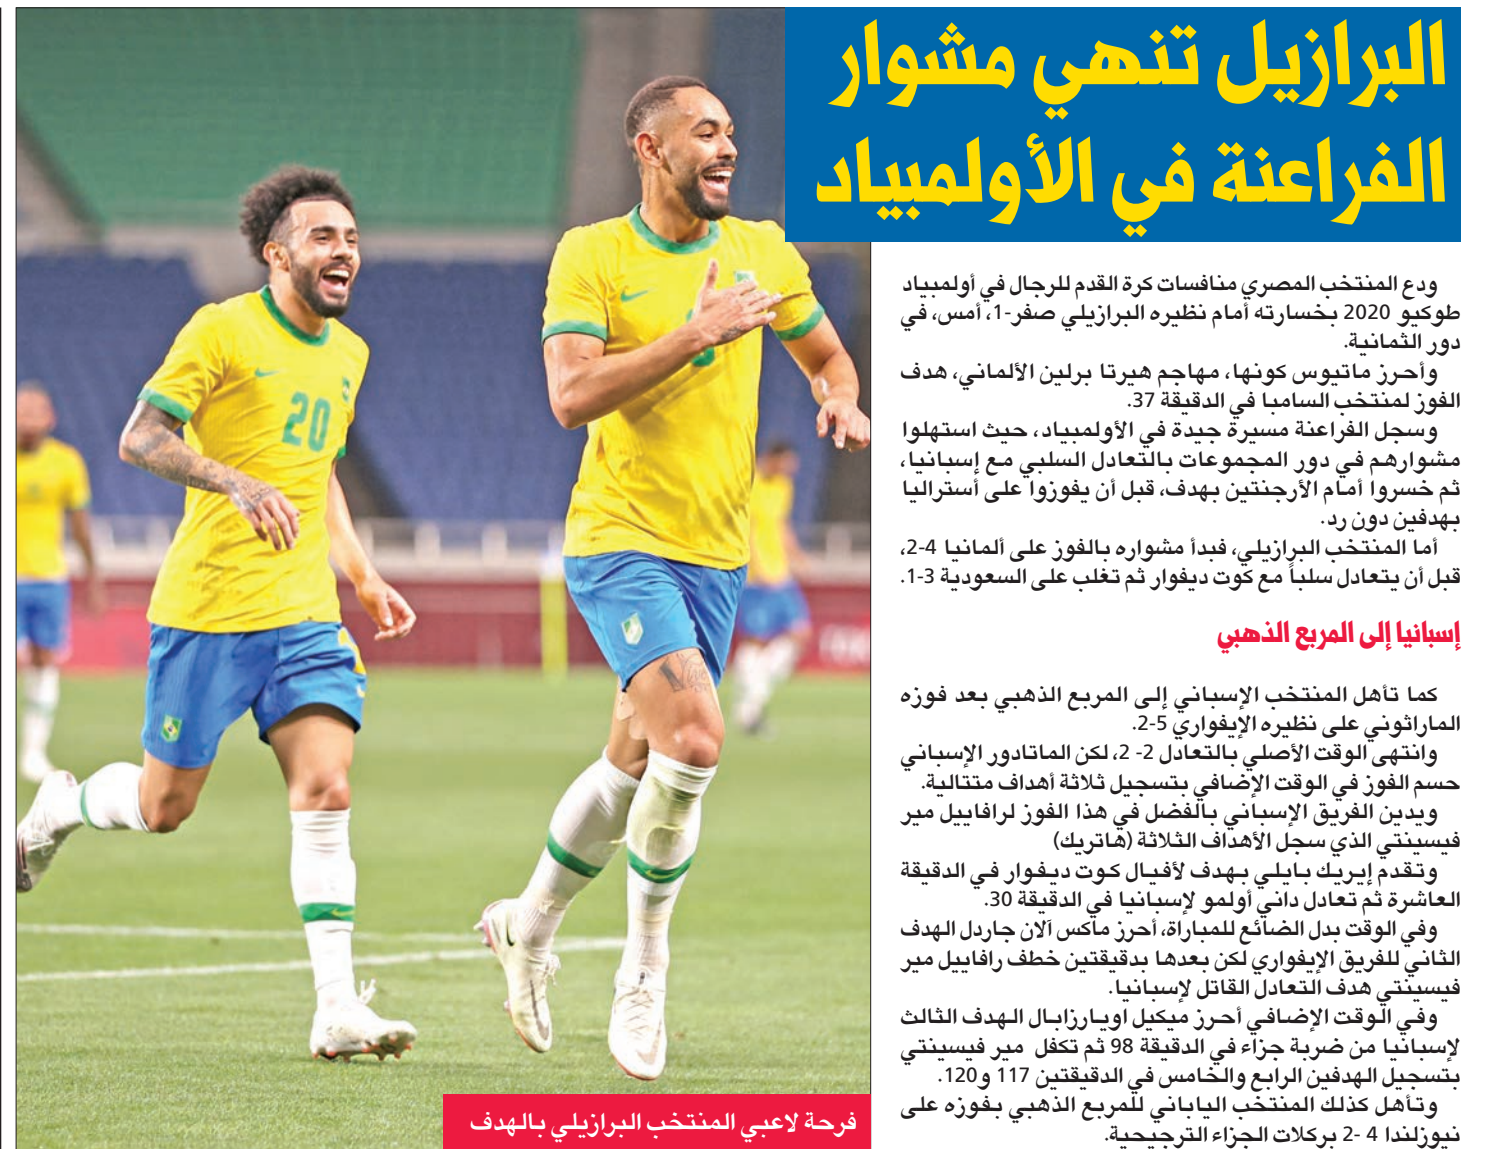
البرازيل تنهي مشوار الفراعنة في الأولمبياد

ودع المنتخب المصري منافسات كرة القدم للرجال في أولمبياد طوكيو 2020 بخسارته أمام نظيره البرازيلي صفر-1، أمس، في دور الثمانية.
وأحرز ماتيوس كونها، مهاجم هيرتا برلين الألماني، هدف الفوز لمنتخب السامبا في الدقيقة 37.
وسجل الفراعنة مسيرة جيدة في الأولمبياد، حيث استهلوا مشوارهم في دور المجموعات بالتعادل السلبي مع إسبانيا، ثم خسروا أمام الأرجنتين بهدف، قبل أن يفوزوا على أستراليا بهدفين دون رد.
أما المنتخب البرازيلي، فبدأ مشواره بالفوز على ألمانيا 4-2، قبل أن يتعادل سلباً مع كوت ديفوار ثم تغلب على السعودية 3-1.

إسبانيا إلى المربع الذهبي

كما تأهل المنتخب الإسباني إلى المربع الذهبي بعد فوزه الماراثوني على نظيره الإيفواري 5-2.
وانتهى الوقت الأصلي بالتعادل 2- 2، لكن الماتادور الإسباني حسم الفوز في الوقت الإضافي بتسجيل ثلاثة أهداف متتالية.
ويدين الفريق الإسباني بالفضل في هذا الفوز لرافاييل مير فيسينتي الذي سجل الأهداف الثلاثة (هاتريك)
وتقدم إيريك بايلي بهدف لأفيال كوت ديفوار في الدقيقة العاشرة ثم تعادل داني أولمو لإسبانيا في الدقيقة 30.
وفي الوقت بدل الضائع للمباراة، أحرز ماكس آلان جارديل الهدف الثاني للفريق الإيفواري لكن بعدها بدقيقتين خطف رافاييل مير فيسينتي هدف التعادل القاتل لإسبانيا.
وفي الوقت الإضافي أحرز ميكيل اويارزابال الهدف الثالث لإسبانيا من ضربة جزاء في الدقيقة 98 ثم تكفل مير فيسينتي بتسجيل الهدفين الرابع والخامس في الدقيقتين 117 و120.
وتأهل كذلك المنتخب الياباني للمربع الذهبي بفوزه على نيوزلندا 4 -2 بركلات الجزاء الترجيحية.

فرحة لاعبي المنتخب البرازيلي بالهدف